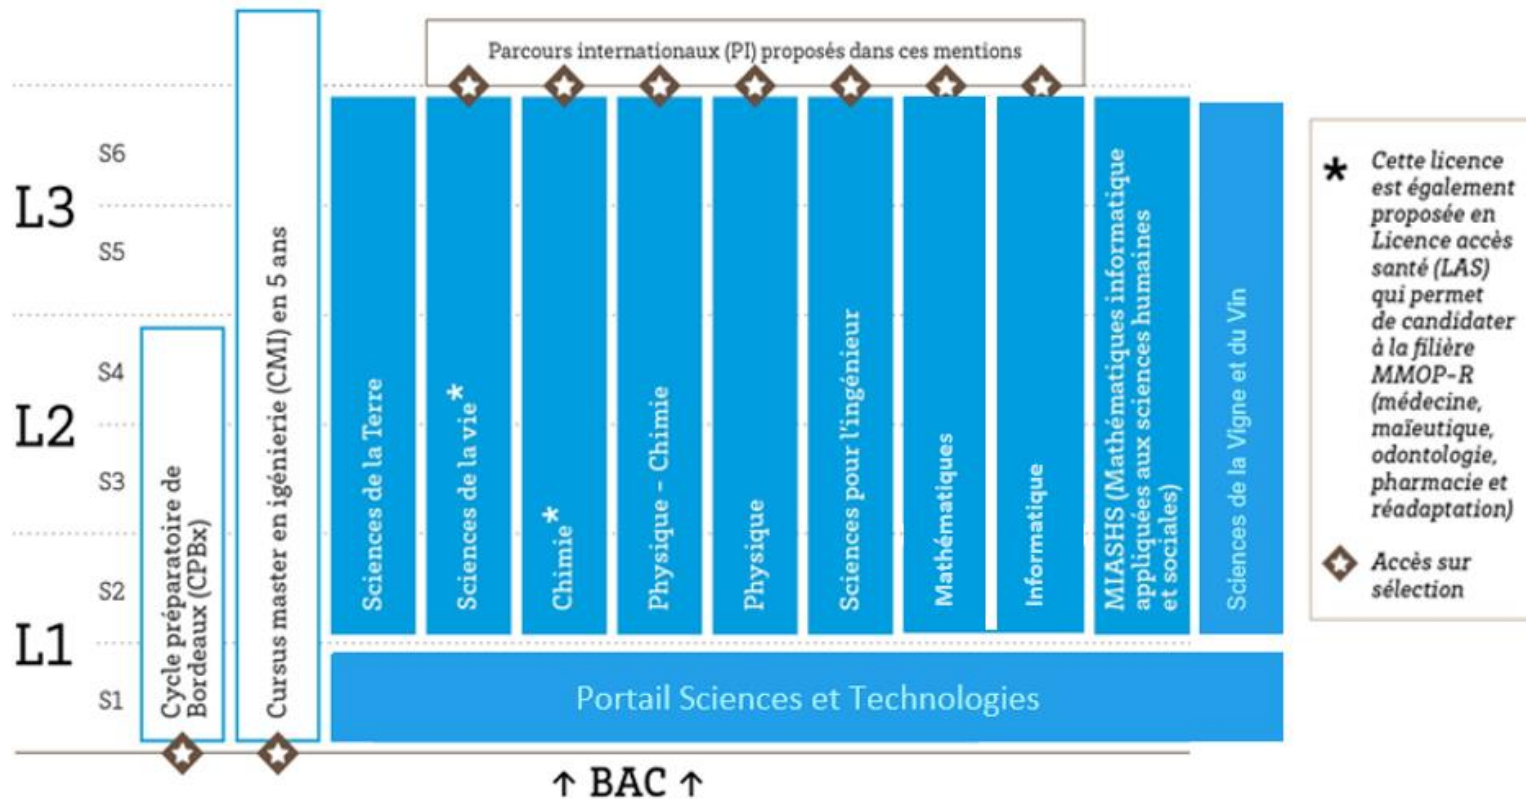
Parcours internationaux (PI) proposés dans ces mentions

L3
S6
S5

L2
S4
S3

L1
S2
S1

Cycle préparatoire de Bordeaux (CPBx)

Cursus master en igénierie (CMI) en 5 ans

Sciences de la Terre

Sciences de la vie *

Chimie *

Physique – Chimie

Physique

Sciences pour l'ingénieur

Mathématiques

Informatique

MIASHS (Mathématiques informatique appliquées aux sciences humaines et sociales)

Sciences de la Vigne et du Vin

Portail Sciences et Technologies

↑ BAC ↑

* Cette licence est également proposée en Licence accès santé (LAS) qui permet de candidater à la filière MMOP-R (médecine, maïeutique, odontologie, pharmacie et réadaptation)

Accès sur sélection